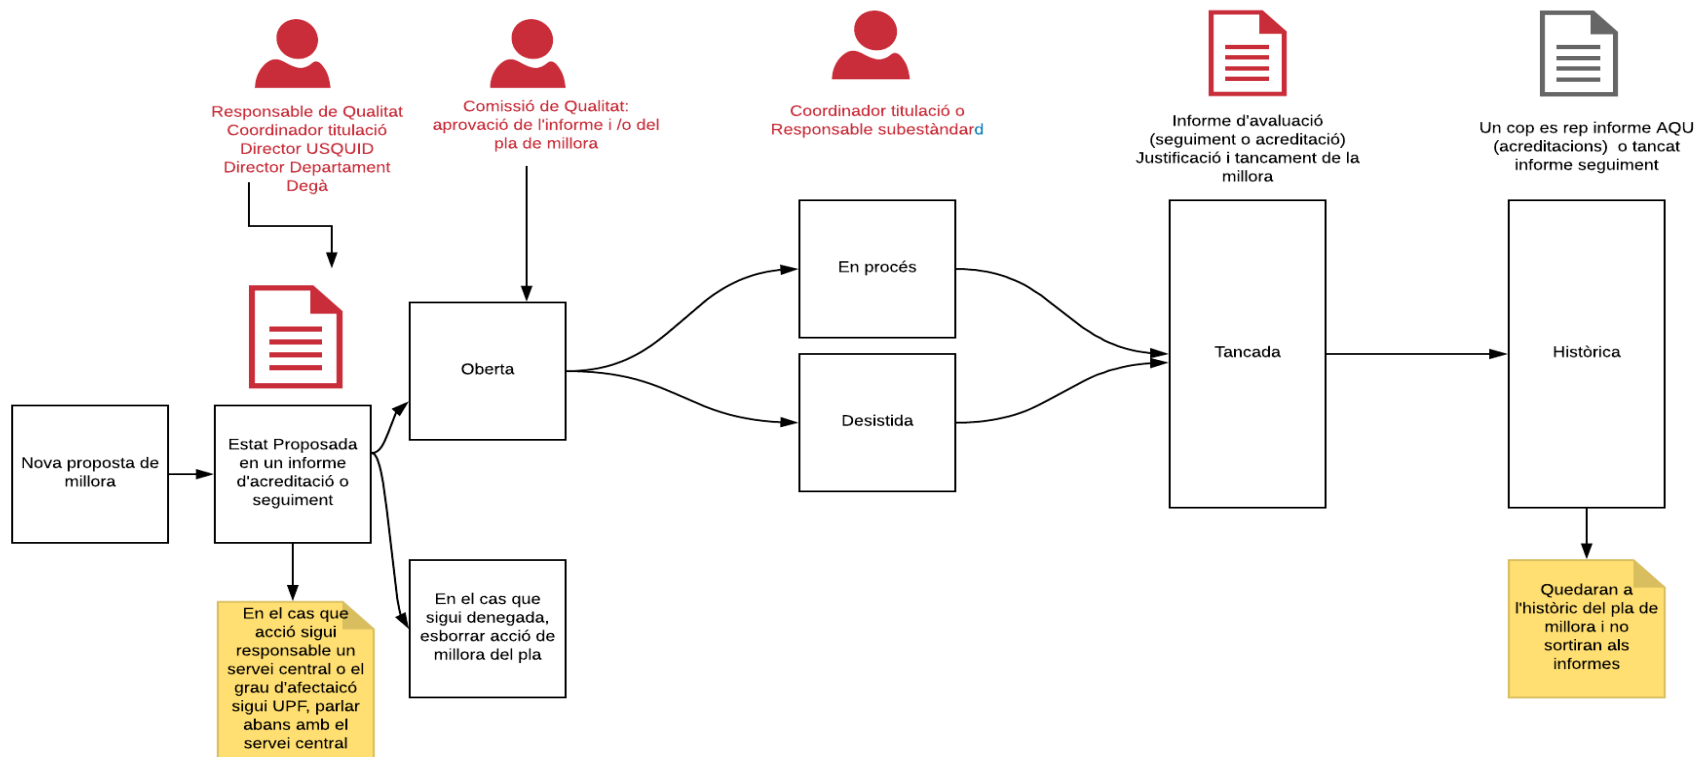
Responsable de Qualitat
Coordinador titulació
Director USQUID
Director Departament
Degà

Comissió de Qualitat: aprovació de l'informe i /o del pla de millora

Coordinador titulació o Responsable subestàndard

Informe d'avaluació (seguiment o acreditació) Justificació i tancament de la millora

Un cop es rep informe AQU (acreditacions) o tancat informe seguiment

Nova proposta de millora

Estat Proposada en un informe d'acreditació o seguiment

En el cas que acció sigui responsable un servei central o el grau d'afectaicó sigui UPF, parlar abans amb el servei central

Oberta

En el cas que sigui denegada, esborrar acció de millora del pla

En procés

Desistida

Tancada

Històrica

Quedaran a l'històric del pla de millora i no sortiran als informes